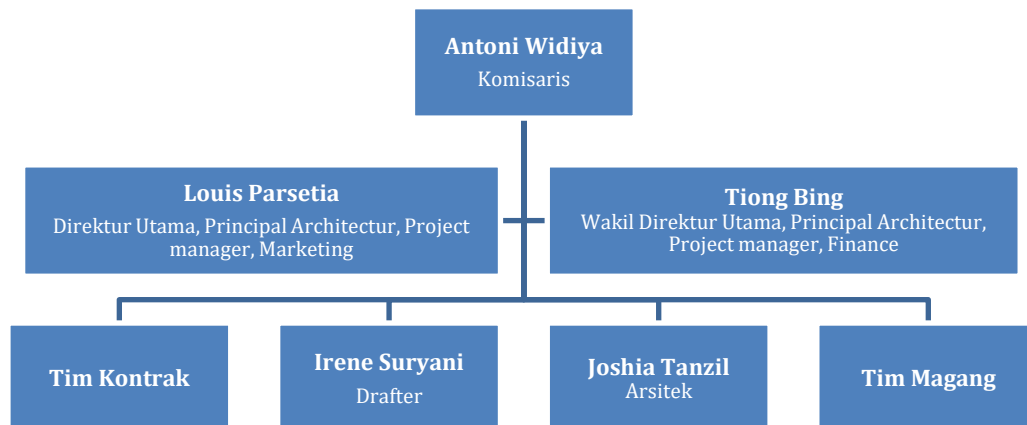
Antoni Widiya
Komisaris

Louis Parsetia
Direktur Utama, Principal Architectur, Project manager, Marketing

Tiong Bing
Wakil Direktur Utama, Principal Architectur, Project manager, Finance

Tim Kontrak

Irene Suryani
Drafter

Joshia Tanzil
Arsitek

Tim Magang